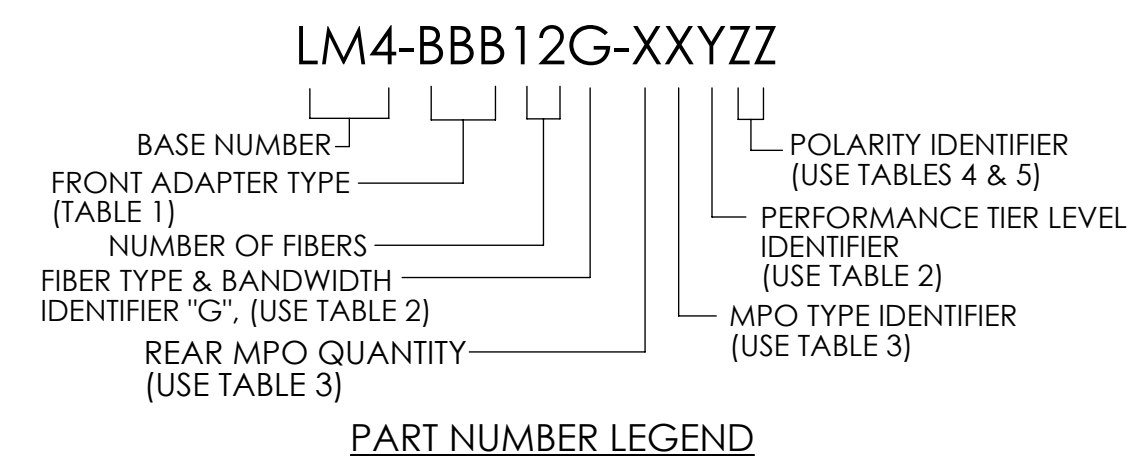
LM4-BBB12G-XXYZZ

BASE NUMBER

FRONT ADAPTER TYPE (TABLE 1)

NUMBER OF FIBERS

FIBER TYPE & BANDWIDTH IDENTIFIER "G", (USE TABLE 2)

REAR MPO QUANTITY (USE TABLE 3)

POLARITY IDENTIFIER (USE TABLES 4 & 5)

PERFORMANCE TIER LEVEL IDENTIFIER (USE TABLE 2)

MPO TYPE IDENTIFIER (USE TABLE 3)

PART NUMBER LEGEND